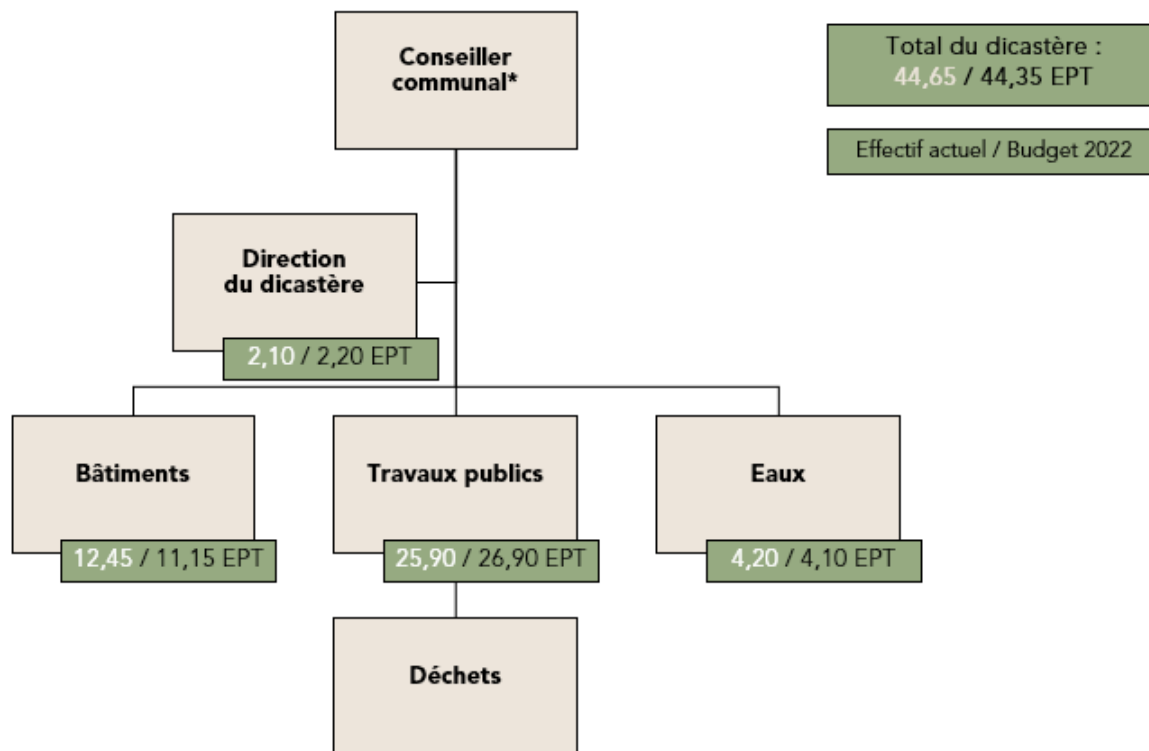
Conseiller communal*

Total du dicastère : 44,65 / 44,35 EPT

Effectif actuel / Budget 2022

Direction du dicastère

2,10 / 2,20 EPT

Bâtiments

12,45 / 11,15 EPT

Travaux publics

25,90 / 26,90 EPT

Eaux

4,20 / 4,10 EPT

Déchets